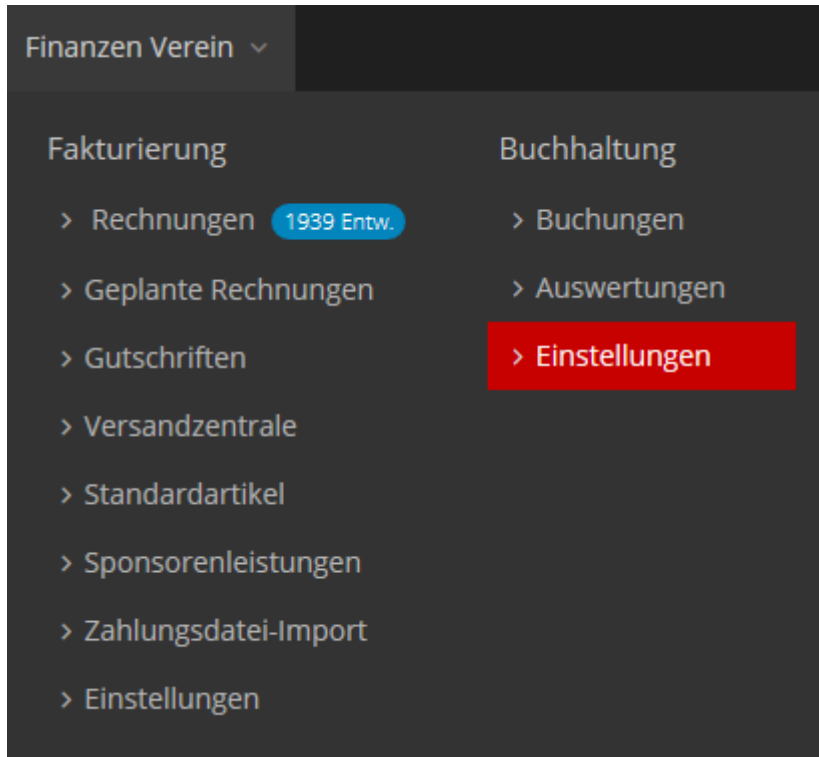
Finanzen Verein ⌄

Fakturierung

> Rechnungen 1939 Entw.

> Geplante Rechnungen

> Gutschriften

> Versandzentrale

> Standardartikel

> Sponsorenleistungen

> Zahlungsdatei-Import

> Einstellungen

Buchhaltung

> Buchungen

> Auswertungen

> Einstellungen